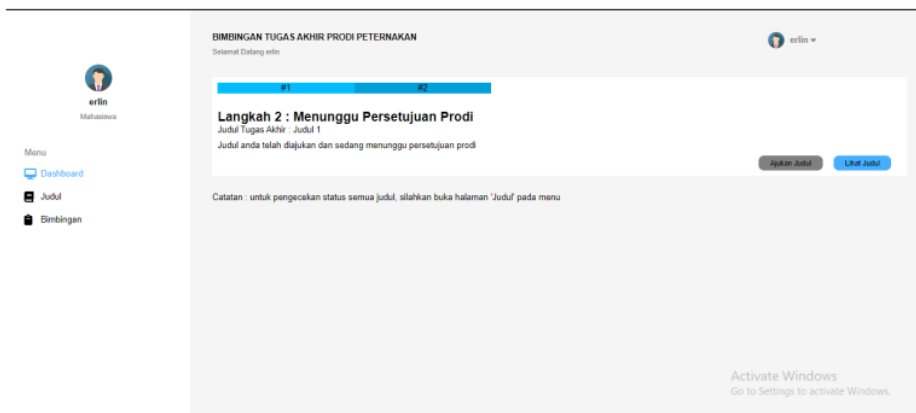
BIMBINGAN TUGAS AKHIR PRODI PETERNAKAN
Selamat Datang erlin

erlin ▾

erlin
Mahasiswa

Menu
Dashboard
Judul
Bimbingan

#1
#2

Langkah 2 : Menunggu Persetujuan Prodi
Judul Tugas Akhir : Judul 1
Judul anda telah diajukan dan sedang menunggu persetujuan prodi

Ajukan Judul
Lihat Judul

Catatan : untuk pengecekan status semua judul, silahkan buka halaman 'Judul' pada menu

Activate Windows
Go to Settings to activate Windows.